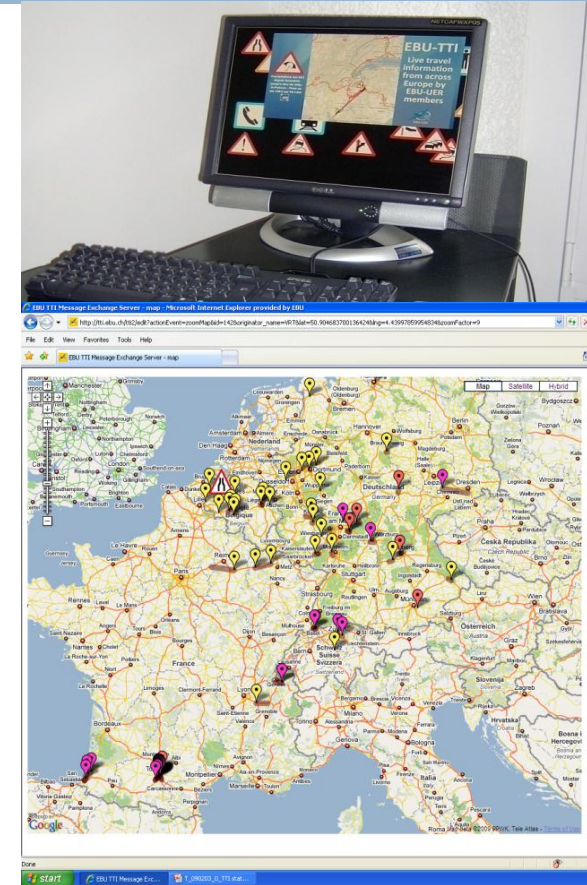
EBU-TTI
Live travel information from across Europe by EBU-UER members

EBU TTI Message Exchange Server - map - Microsoft Internet Explorer provided by EBU

http://tti.ebu.ch/tti2/adk?actionEvent=zoomMap&id=142&originator_name=IRT&lat=50.90468370013642&lng=4.439978599548348&zoomFactor=9

File Edit View Favorites Tools Help

EBU TTI Message Exchange Server - map

Map Satellite Hybrid

Nederland
Deutschland
Belgique
France
Česká Republika
Österreich
Schweiz Suisse Svizzera
Slovenija
Hrvatska
Bordeaux
Lyon
Paris
Praha
Dresden
Leipzig
Frankfurt
München
Zagreb
Genova
Bologna
Firenze
Toulouse
Montpellier
Marseille
Grenoble
Rennes
Nantes
Limoges
Clermont-Ferrand
Strasbourg
Zürich
Milano
Torino
Venezia
Bern
Genève
Hannover
Bremen
Hamburg
Amsterdam
London
Brighton
Southampton
Bruxelles
Luxembourg
Metz
Reims
Le Havre
Caen
Nürnberg
Stuttgart
Innsbruck
Salzburg
Linz
Graz
Wien
Poznań
Wrocław
Bydgoszcz
Bilbao
Pamplona
Zaragoza
Perpignan
Carcassonne
Nice
Roma

Google
©2009 Google - Map data ©2009 PPWK, Tele Atlas - Terms of Use

Done
start
EBU TTI Message Exc...
T_090203_0_TTI stat...